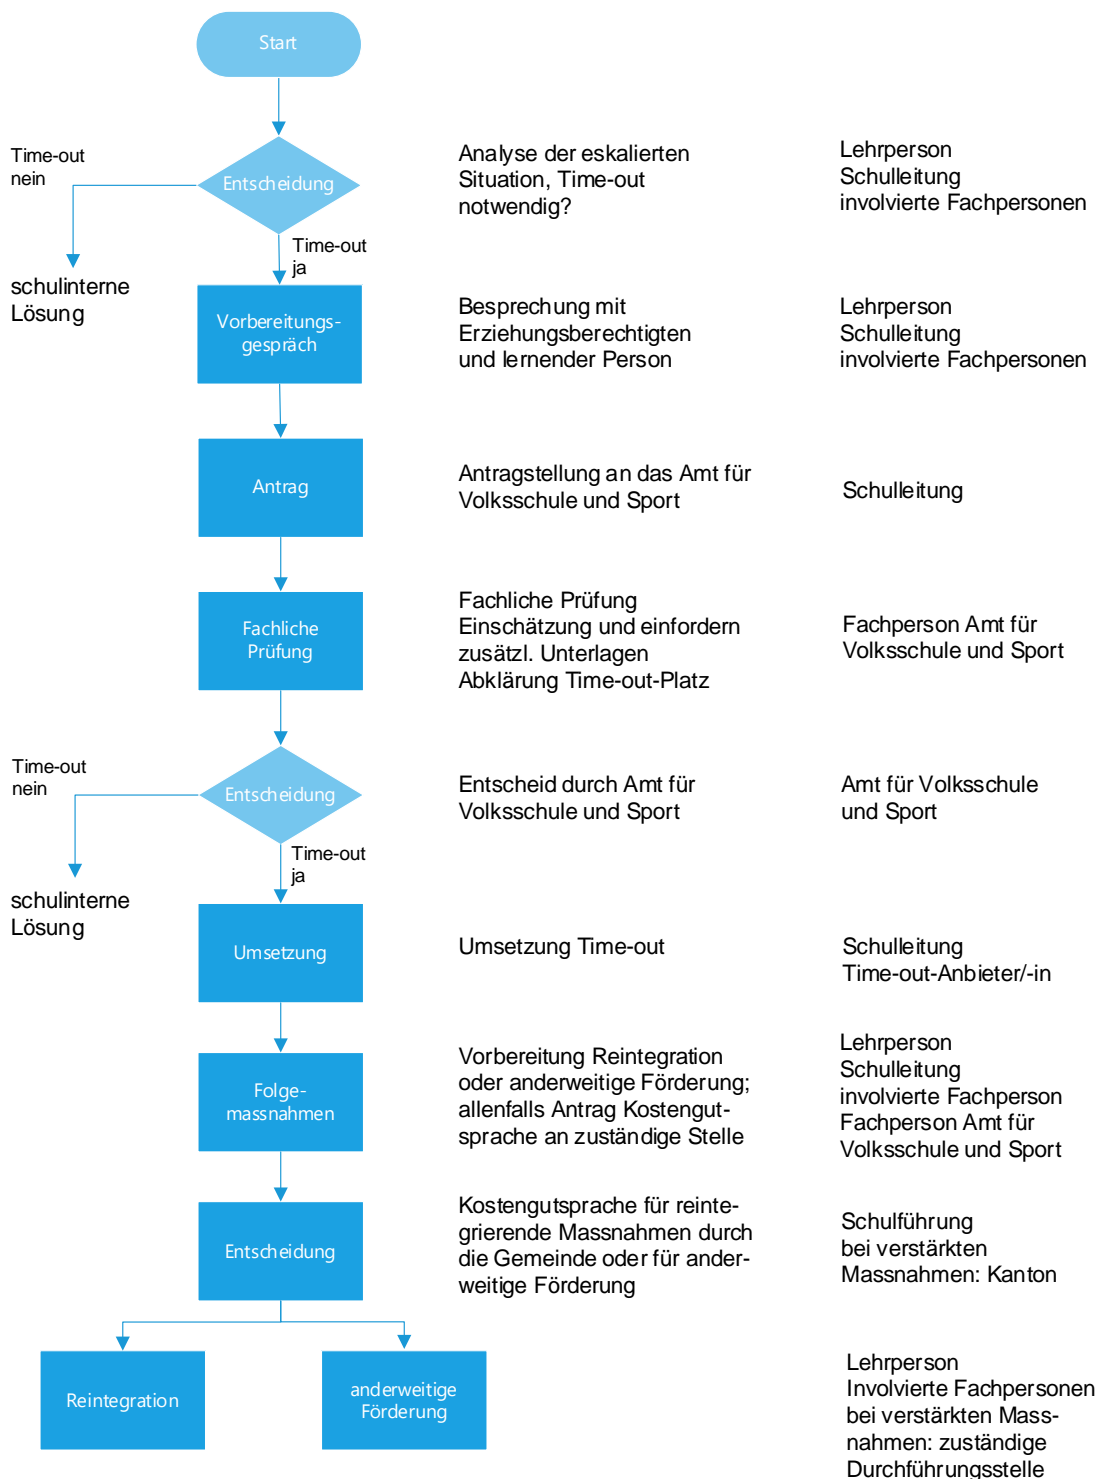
Start

Time-out nein

Entscheidung

schulinterne Lösung

Time-out ja

Analyse der eskalierten Situation, Time-out notwendig?

Lehrperson
Schulleitung
involvierte Fachpersonen

Vorbereitungsgespräch

Besprechung mit Erziehungsberechtigten und lernender Person

Lehrperson
Schulleitung
involvierte Fachpersonen

Antrag

Antragstellung an das Amt für Volksschule und Sport

Schulleitung

Fachliche Prüfung

Fachliche Prüfung
Einschätzung und einfordern zusätzl. Unterlagen
Abklärung Time-out-Platz

Fachperson Amt für Volksschule und Sport

Time-out nein

Entscheidung

schulinterne Lösung

Time-out ja

Entscheid durch Amt für Volksschule und Sport

Amt für Volksschule und Sport

Umsetzung

Umsetzung Time-out

Schulleitung
Time-out-Anbieter/-in

Folgemassnahmen

Vorbereitung Reintegration oder anderweitige Förderung; allenfalls Antrag Kostengutsprache an zuständige Stelle

Lehrperson
Schulleitung
involvierte Fachperson
Fachperson Amt für Volksschule und Sport

Entscheidung

Kostengutsprache für reintegrierende Massnahmen durch die Gemeinde oder für anderweitige Förderung

Schulführung
bei verstärkten Massnahmen: Kanton

Reintegration

anderweitige Förderung

Lehrperson
Involvierte Fachpersonen
bei verstärkten Massnahmen: zuständige Durchführungsstelle